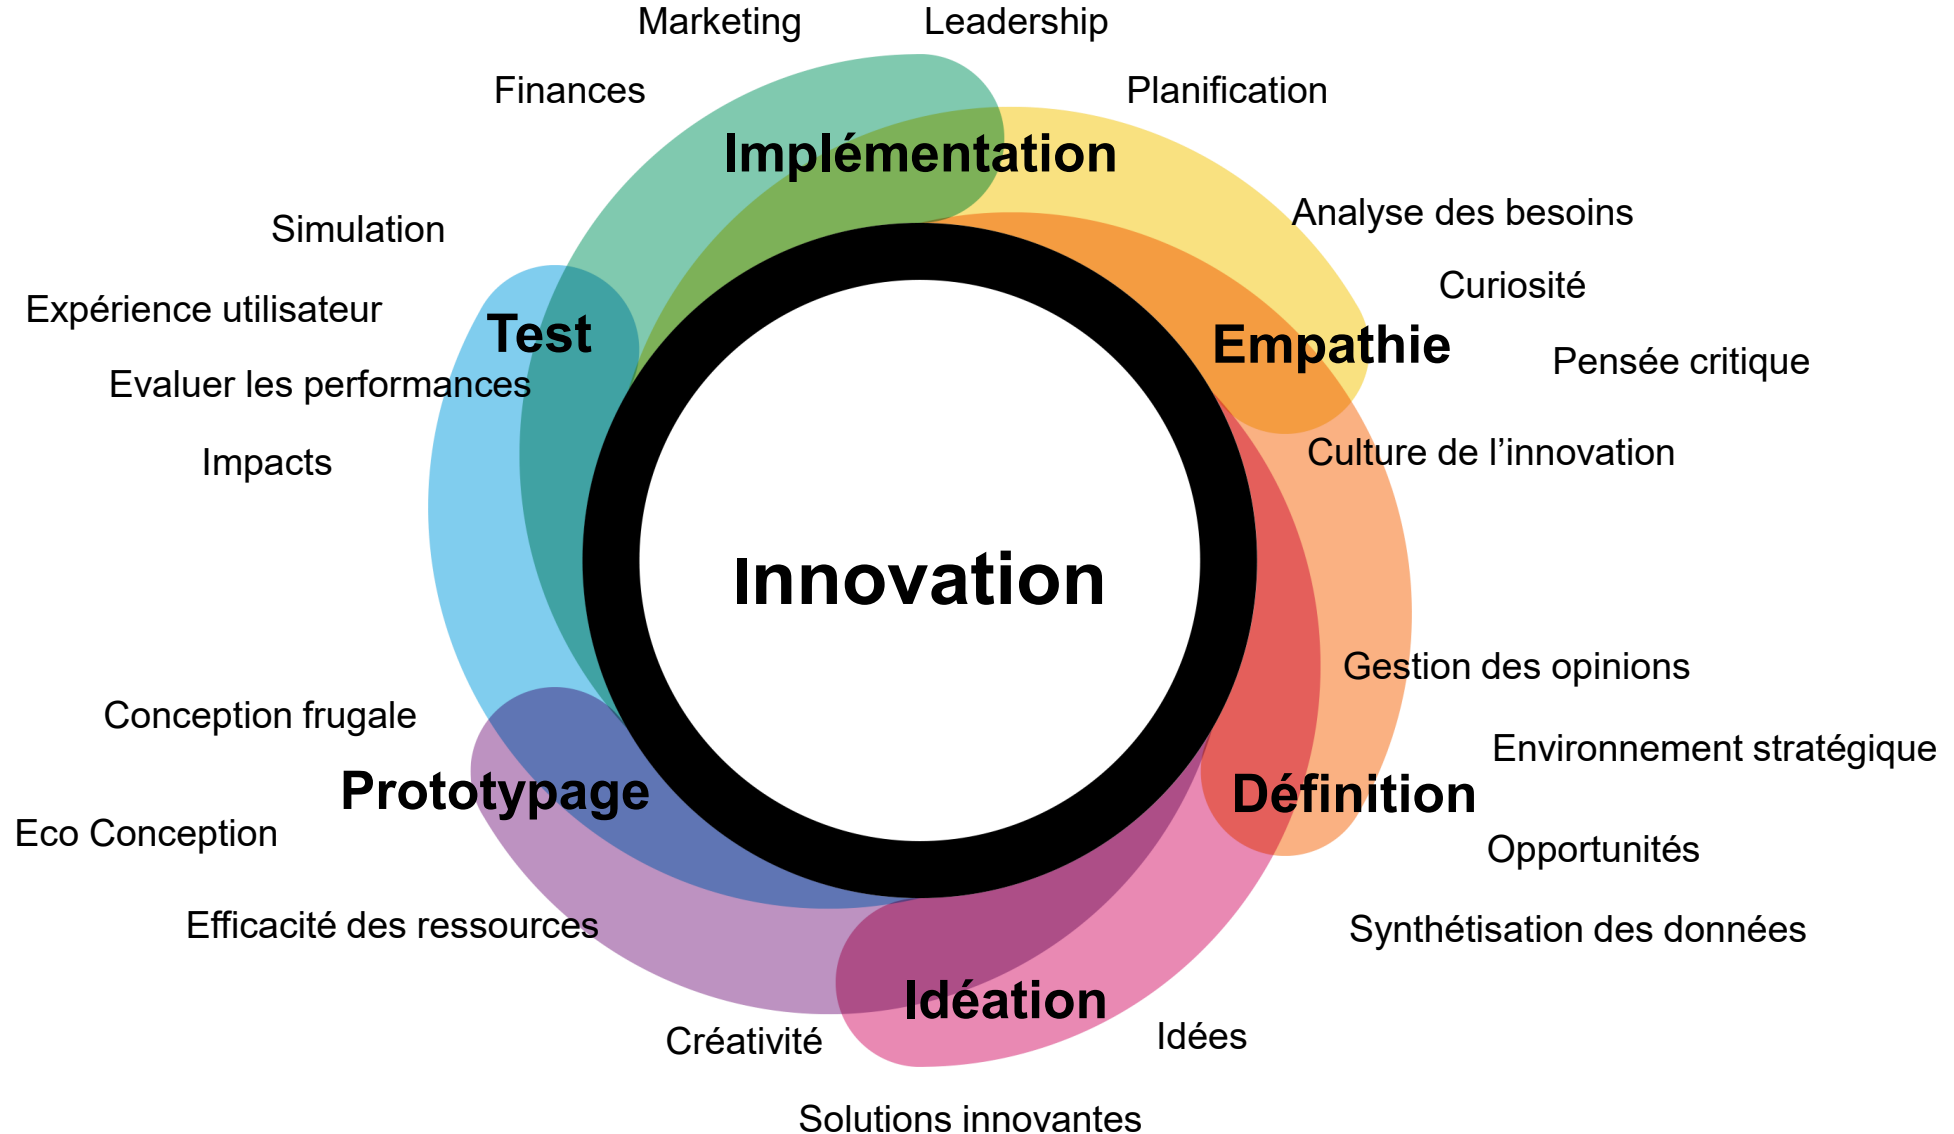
Marketing

Leadership

Finances

Planification

Implémentation

Analyse des besoins

Curiosité

Empathie

Pensée critique

Culture de l'innovation

Simulation

Expérience utilisateur

Test

Evaluer les performances

Impacts

Innovation

Gestion des opinions

Environnement stratégique

Définition

Opportunités

Synthétisation des données

Conception frugale

Prototypage

Eco Conception

Efficacité des ressources

Idéation

Créativité

Idées

Solutions innovantes